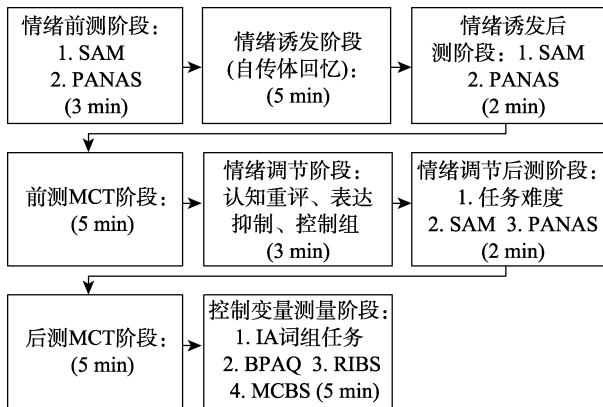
情绪前测阶段：
1. SAM
2. PANAS
(3 min)

情绪诱发阶段
(自传体回忆)：
(5 min)

情绪诱发后测阶段：1. SAM
2. PANAS
(2 min)

前测MCT阶段：
(5 min)

情绪调节阶段：
认知重评、表达抑制、控制组
(3 min)

情绪调节后测阶段：
1. 任务难度
2. SAM 3. PANAS
(2 min)

后测MCT阶段：
(5 min)

控制变量测量阶段：
1. IA词组任务
2. BPAQ 3. RIBS
4. MCBS (5 min)